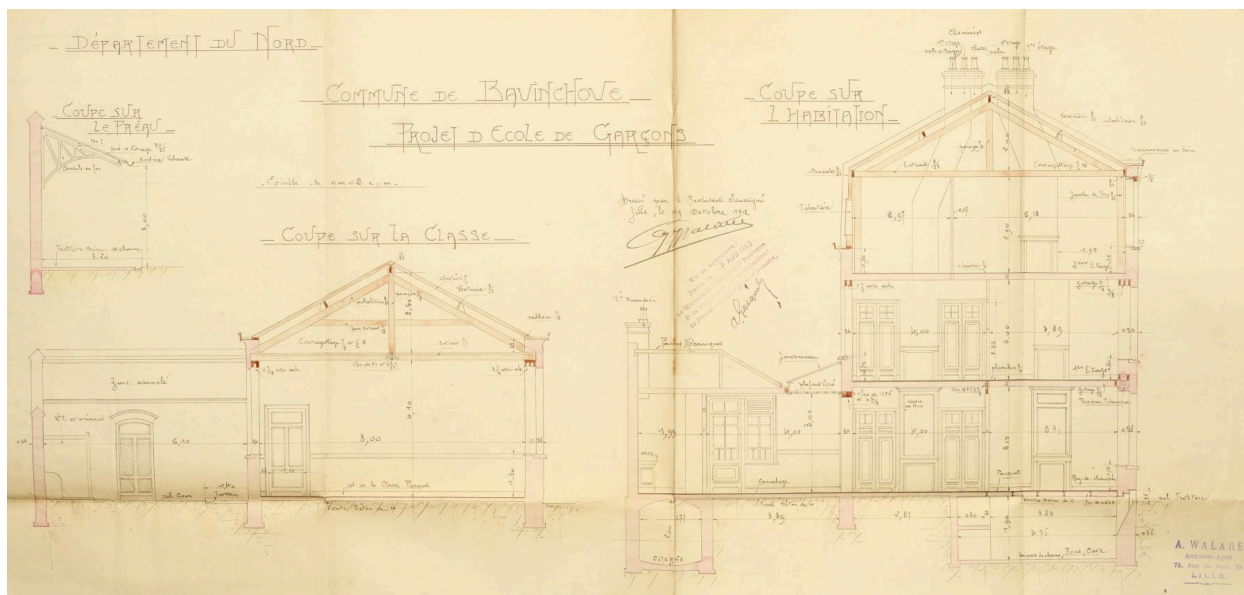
_Département du Nord_

_Commune de Bavinchove_

_Projet d'Ecole de Garçons_

_Coupe sur le Préau_

_Coupe sur l'Habitation_

Echelle de 0m02 p.m.

_Coupe sur la Classe_

Dressé par l'Architecte soussigné
Lille, le 29 Octobre 1912
A. Walare

Cheminées

Zone écroulée

6,10

8,00

4,40

Sol de la Classe Parquet

Sol Cour

Chambre

1er Etage

Plancher

Parquet

Carrelage

Cuisine

Citerne

2,99

3,01

5,00

3,39

4,81

4,75

A. WALARE
Architecte-Agréé
72, Rue du Faub. de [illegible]
LILLE